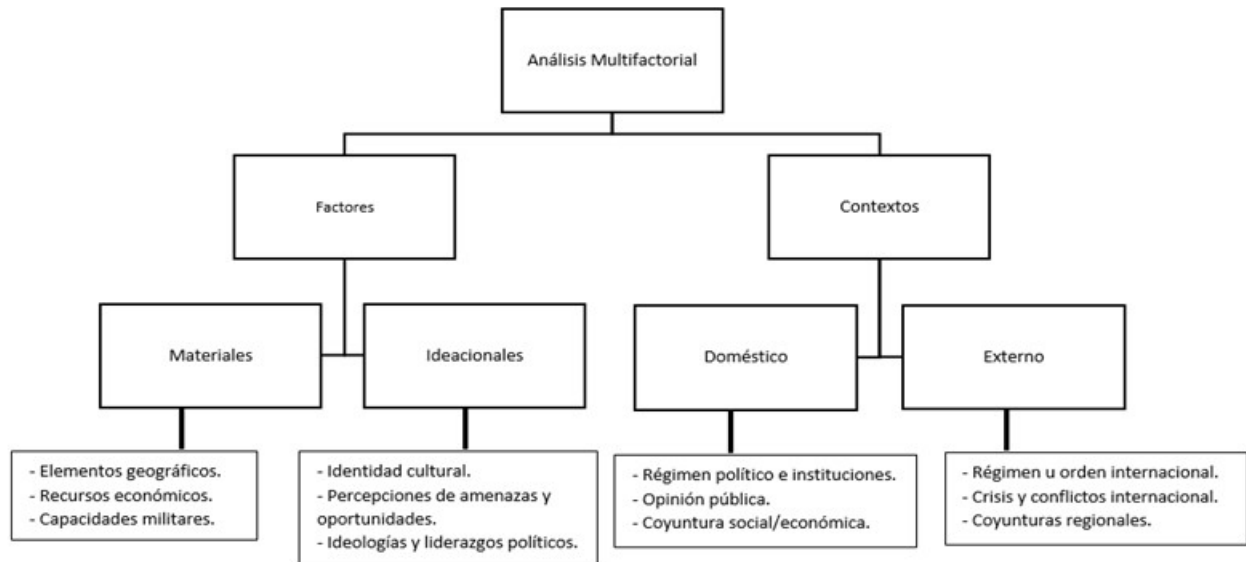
Análisis Multifactorial

Factores

Contextos

Materiales

Ideacionales

Doméstico

Externo

- Elementos geográficos.
- Recursos económicos.
- Capacidades militares.

- Identidad cultural.
- Percepciones de amenazas y oportunidades.
- Ideologías y liderazgos políticos.

- Régimen político e instituciones.
- Opinión pública.
- Coyuntura social/económica.

- Régimen u orden internacional.
- Crisis y conflictos internacional.
- Coyunturas regionales.